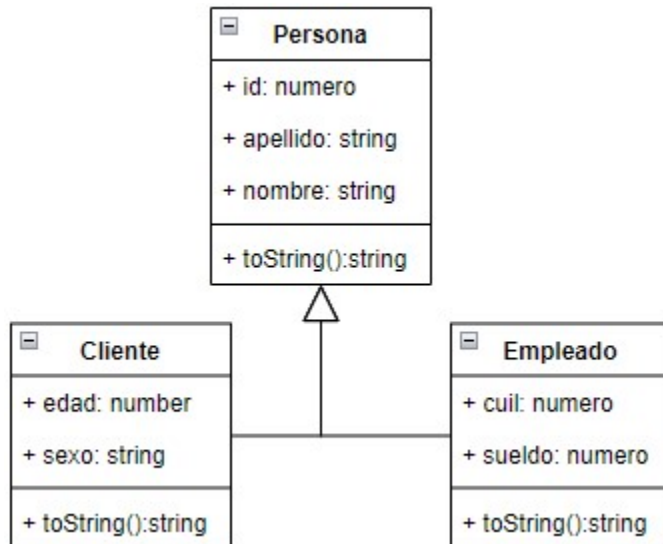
Persona

+ id: numero

+ apellido: string

+ nombre: string

+ toString():string

Cliente

+ edad: number

+ sexo: string

+ toString():string

Empleado

+ cuil: numero

+ sueldo: numero

+ toString():string